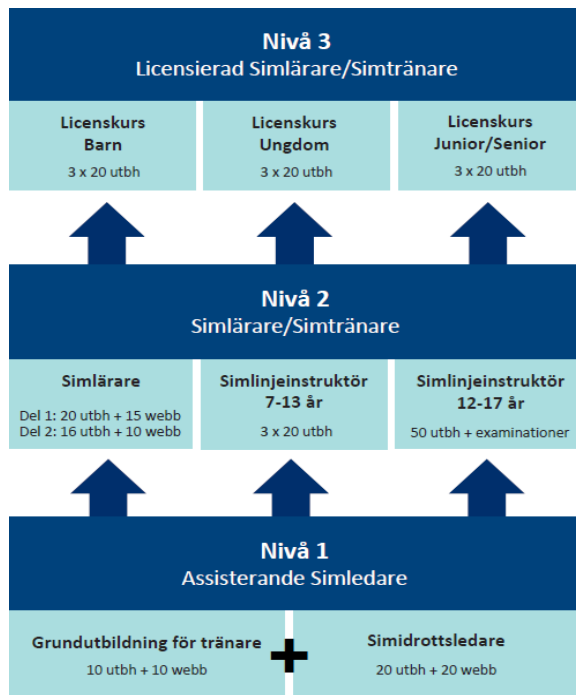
Nivå 3
Licensierad Simlärare/Simtränare

Licenskurs
Barn
3 x 20 utbh

Licenskurs
Ungdom
3 x 20 utbh

Licenskurs
Junior/Senior
3 x 20 utbh

Nivå 2
Simlärare/Simtränare

Simlärare
Del 1: 20 utbh + 15 webb
Del 2: 16 utbh + 10 webb

Simlinjeinstruktör
7-13 år
3 x 20 utbh

Simlinjeinstruktör
12-17 år
50 utbh + examinationer

Nivå 1
Assisterande Simledare

Grundutbildning för tränare
10 utbh + 10 webb

+

Simidrottsledare
20 utbh + 20 webb